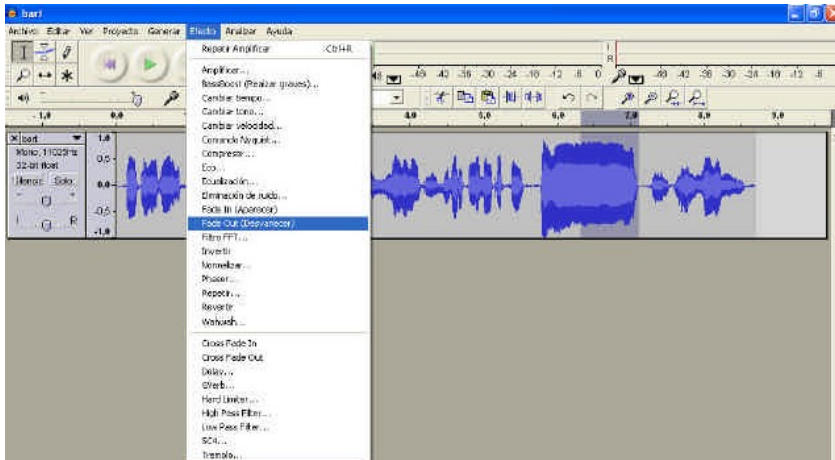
bart

Archivo Editar Ver Proyecto Generar Efecto Analizar Ayuda

Repetir Amplificar Ctrl+R

Amplificar...
BassBoost (Realzar graves)...
Cambiar tempo...
Cambiar tono...
Cambiar velocidad...
Comando Nyquist...
Compresor...
Eco...
Ecualización...
Eliminación de ruido...
Fade In (Aparecer)
Fade Out (Desvanecer)
Filtro FFT...
Invertir
Normalizar...
Phaser...
Repetir...
Revertir
Wahwah...

Cross Fade In
Cross Fade Out
Delay...
GVerb...
Hard Limiter...
High Pass Filter...
Low Pass Filter...
SC4...
Tremolo...

bart
Mono, 11025Hz
32-bit float
Silenciar Solo
L R

1.0
0.5
0.0
-0.5
-1.0

-1.0 0.0 4.0 5.0 6.0 7.0 8.0 9.0

-48 -42 -36 -30 -24 -18 -12 -6 0
-48 -42 -36 -30 -24 -18 -12 -6
R